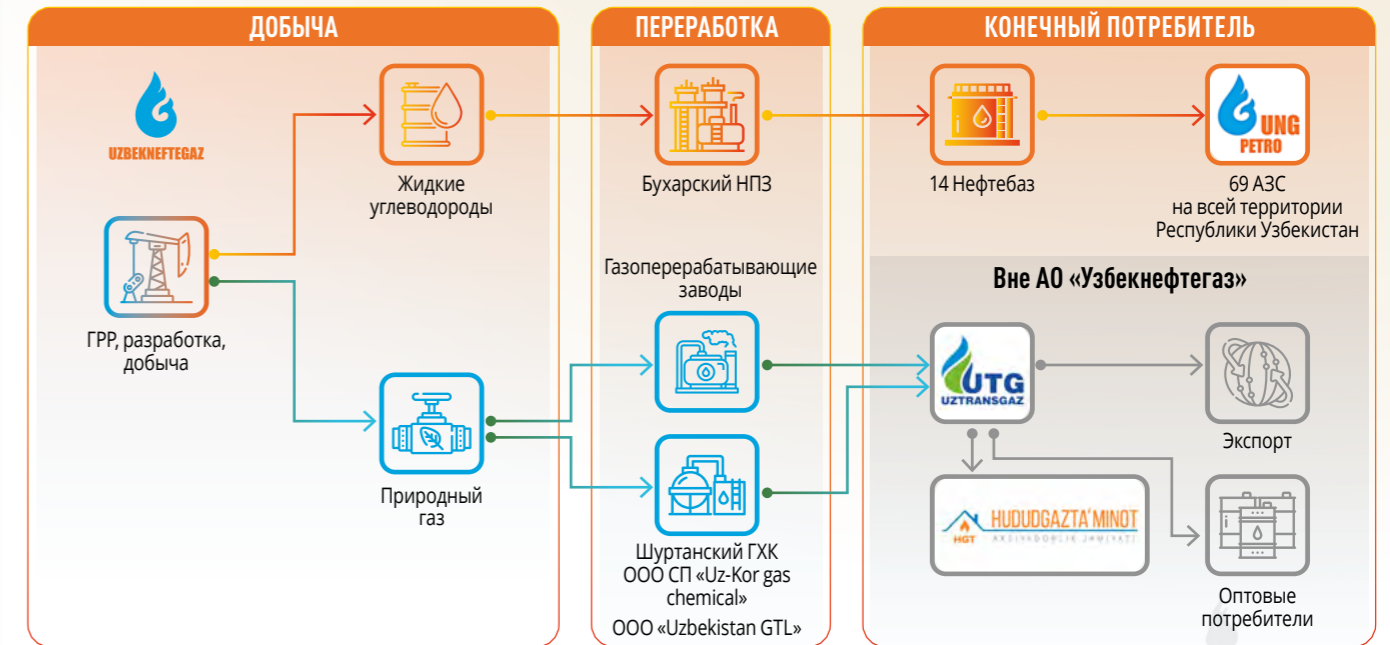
ДОБЫЧА

UZBEKNEFTEGAZ

Жидкие углеводороды

ГРР, разработка, добыча

Природный газ

ПЕРЕРАБОТКА

Бухарский НПЗ

Газоперерабатывающие заводы

Шуртанский ГХК
ООО СП «Uz-Kor gas chemical»
ООО «Uzbekistan GTL»

КОНЕЧНЫЙ ПОТРЕБИТЕЛЬ

14 Нефтебаз

UNG PETRO

69 АЗС на всей территории Республики Узбекистан

Вне АО «Узбекнефтегаз»

UTG UZTRANSGAZ

Экспорт

HGT HUDUDGAZTA'MINOT AKSIYADORLIK JAMIYATI

Оптовые потребители